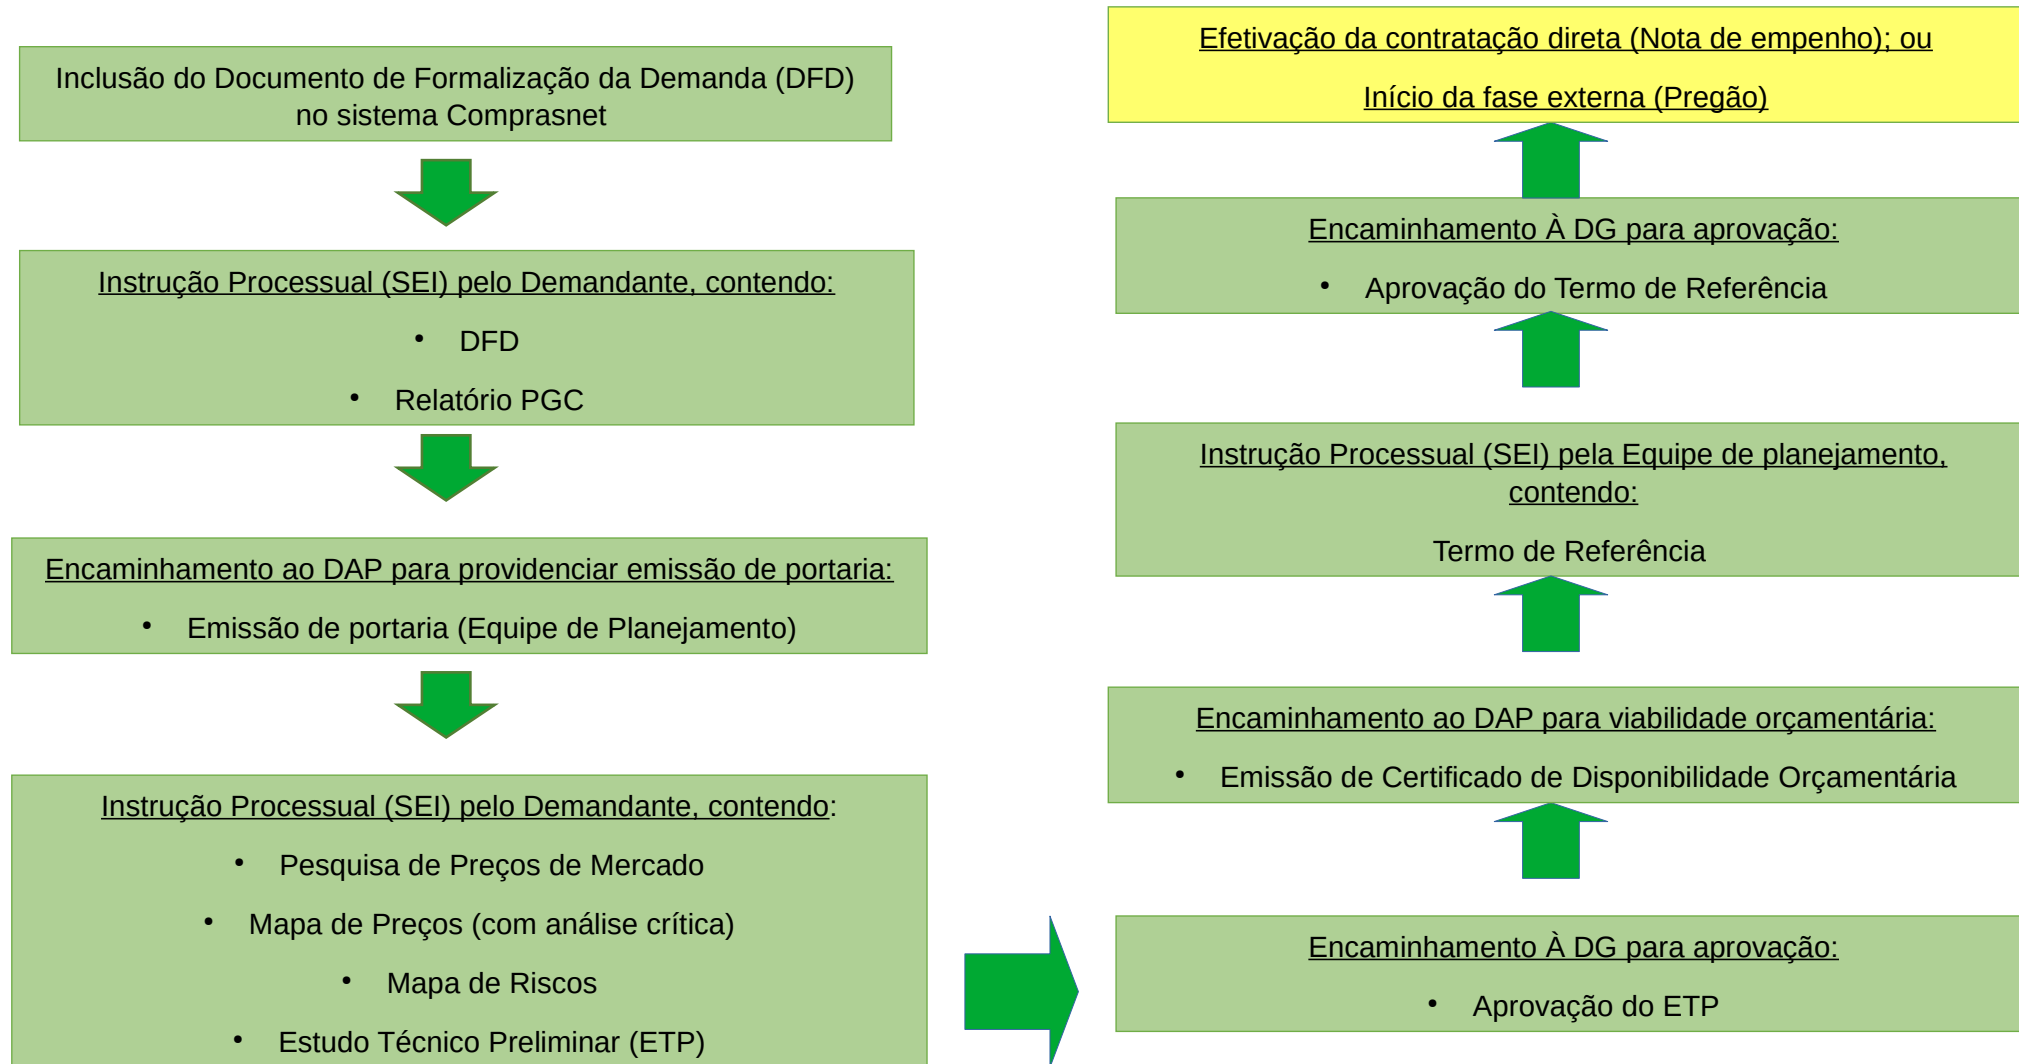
Inclusão do Documento de Formalização da Demanda (DFD) no sistema Comprasnet

Instrução Processual (SEI) pelo Demandante, contendo:

• DFD

• Relatório PGC

Encaminhamento ao DAP para providenciar emissão de portaria:

• Emissão de portaria (Equipe de Planejamento)

Instrução Processual (SEI) pelo Demandante, contendo:

• Pesquisa de Preços de Mercado

• Mapa de Preços (com análise crítica)

• Mapa de Riscos

• Estudo Técnico Preliminar (ETP)

Encaminhamento À DG para aprovação:

• Aprovação do ETP

Encaminhamento ao DAP para viabilidade orçamentária:

• Emissão de Certificado de Disponibilidade Orçamentária

Instrução Processual (SEI) pela Equipe de planejamento, contendo:

Termo de Referência

Encaminhamento À DG para aprovação:

• Aprovação do Termo de Referência

Efetivação da contratação direta (Nota de empenho); ou

Início da fase externa (Pregão)